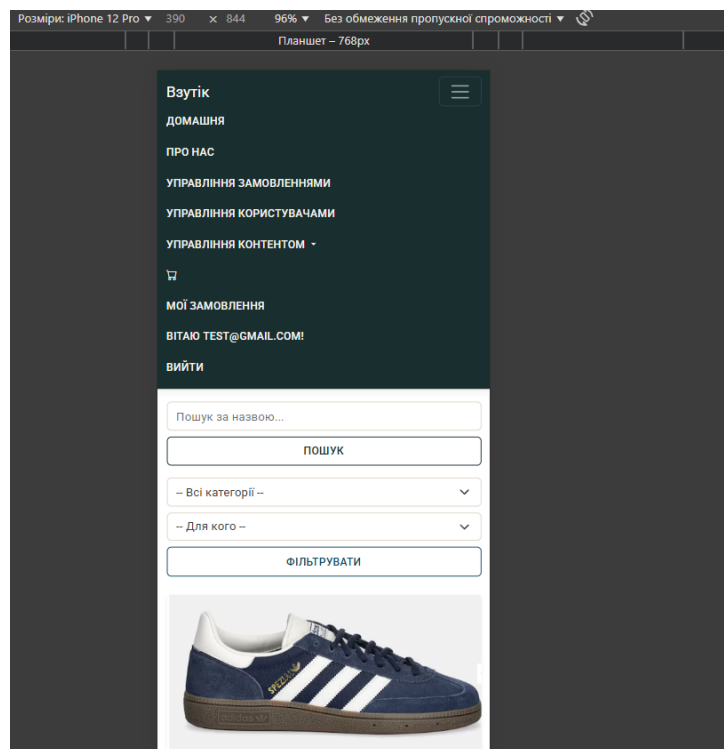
Розміри: iPhone 12 Pro ▼ 390 × 844 96% ▼ Без обмеження пропускної спроможності ▼

Планшет – 768px

Взутік

ДОМАШНЯ

ПРО НАС

УПРАВЛІННЯ ЗАМОВЛЕННЯМИ

УПРАВЛІННЯ КОРИСТУВАЧАМИ

УПРАВЛІННЯ КОНТЕНТОМ

МОЇ ЗАМОВЛЕННЯ

ВІТАЮ TEST@GMAIL.COM!

ВИЙТИ

Пошук за назвою...

ПОШУК

-- Всі категорії --

-- Для кого --

ФІЛЬТРУВАТИ

SPEZIAL